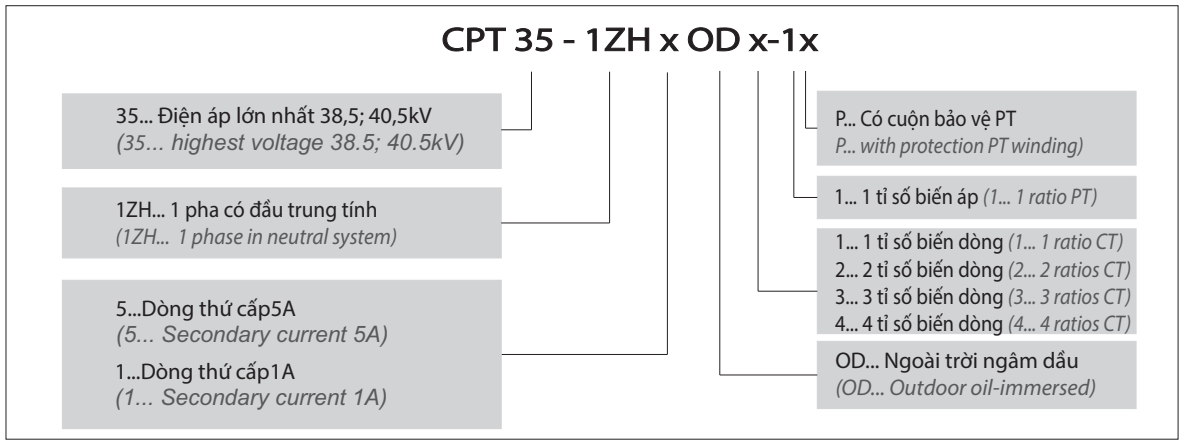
CPT 35 - 1ZH x OD x-1x

35... Điện áp lớn nhất 38,5; 40,5kV
(35... highest voltage 38.5; 40.5kV)

1ZH... 1 pha có đầu trung tính
(1ZH... 1 phase in neutral system)

5...Dòng thứ cấp5A
(5... Secondary current 5A)
1...Dòng thứ cấp1A
(1... Secondary current 1A)

P... Có cuộn bảo vệ PT
P... with protection PT winding)

1... 1 tỉ số biến áp (1... 1 ratio PT)

1... 1 tỉ số biến dòng (1... 1 ratio CT)
2... 2 tỉ số biến dòng (2... 2 ratios CT)
3... 3 tỉ số biến dòng (3... 3 ratios CT)
4... 4 tỉ số biến dòng (4... 4 ratios CT)

OD... Ngoài trời ngâm dầu
(OD... Outdoor oil-immersed)